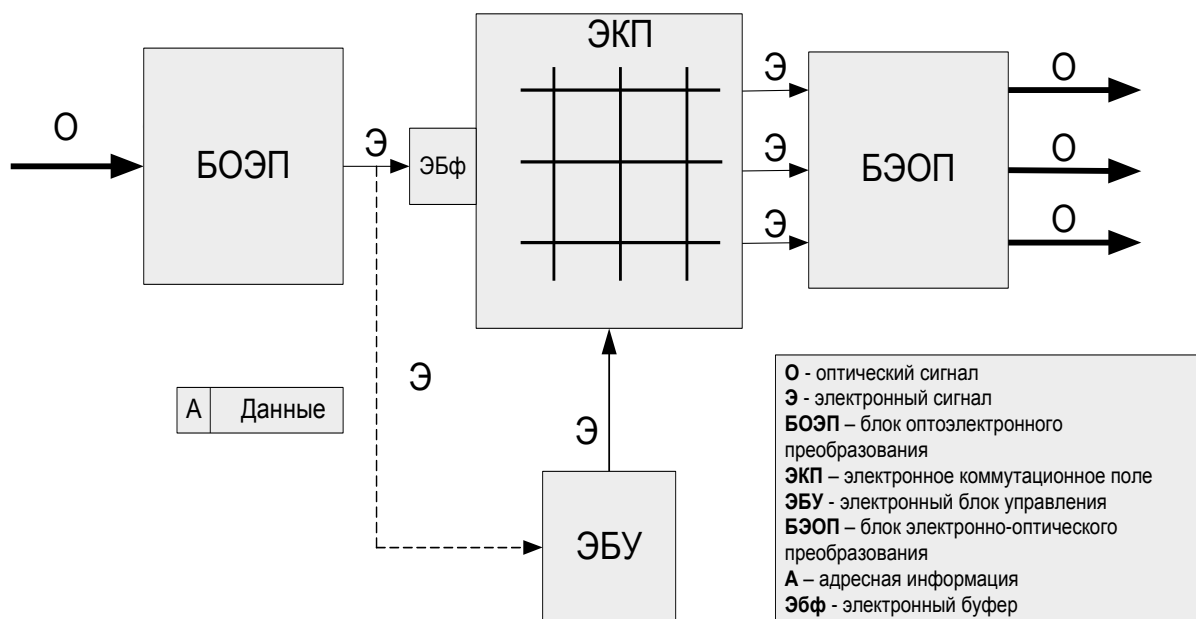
О

БОЭП

Э

ЭБф

ЭКП

Э

Э

Э

БЭОП

О

О

О

Э

А | Данные

Э

ЭБУ

**О** - оптический сигнал
**Э** - электронный сигнал
**БОЭП** – блок оптоэлектронного преобразования
**ЭКП** – электронное коммутационное поле
**ЭБУ** - электронный блок управления
**БЭОП** – блок электронно-оптического преобразования
**А** – адресная информация
**Эбф** - электронный буфер